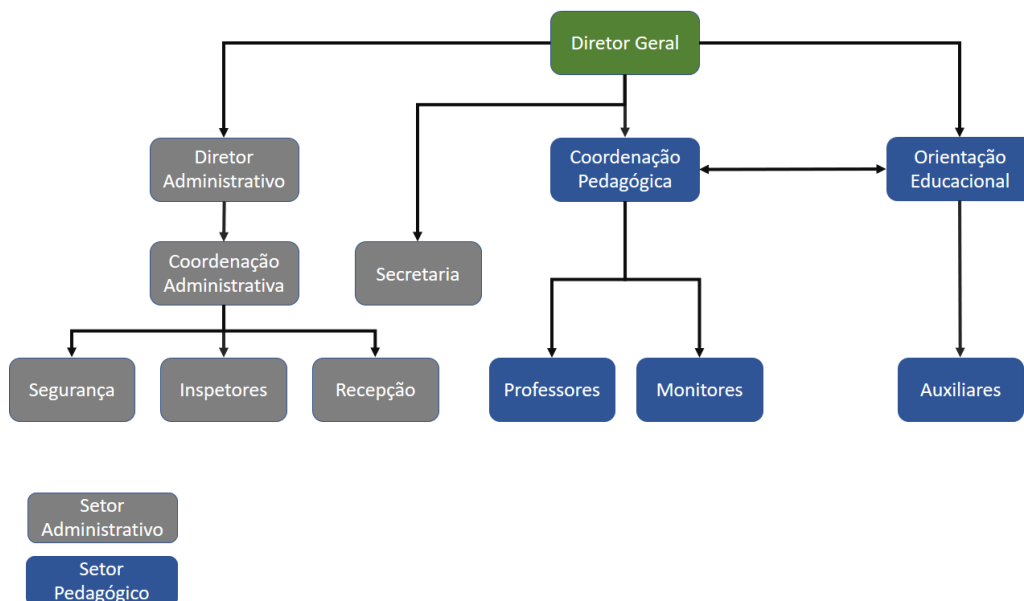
Diretor Geral

Diretor Administrativo

Coordenação Pedagógica

Orientação Educacional

Coordenação Administrativa

Secretaria

Segurança

Inspetores

Recepção

Professores

Monitores

Auxiliares

Setor Administrativo

Setor Pedagógico